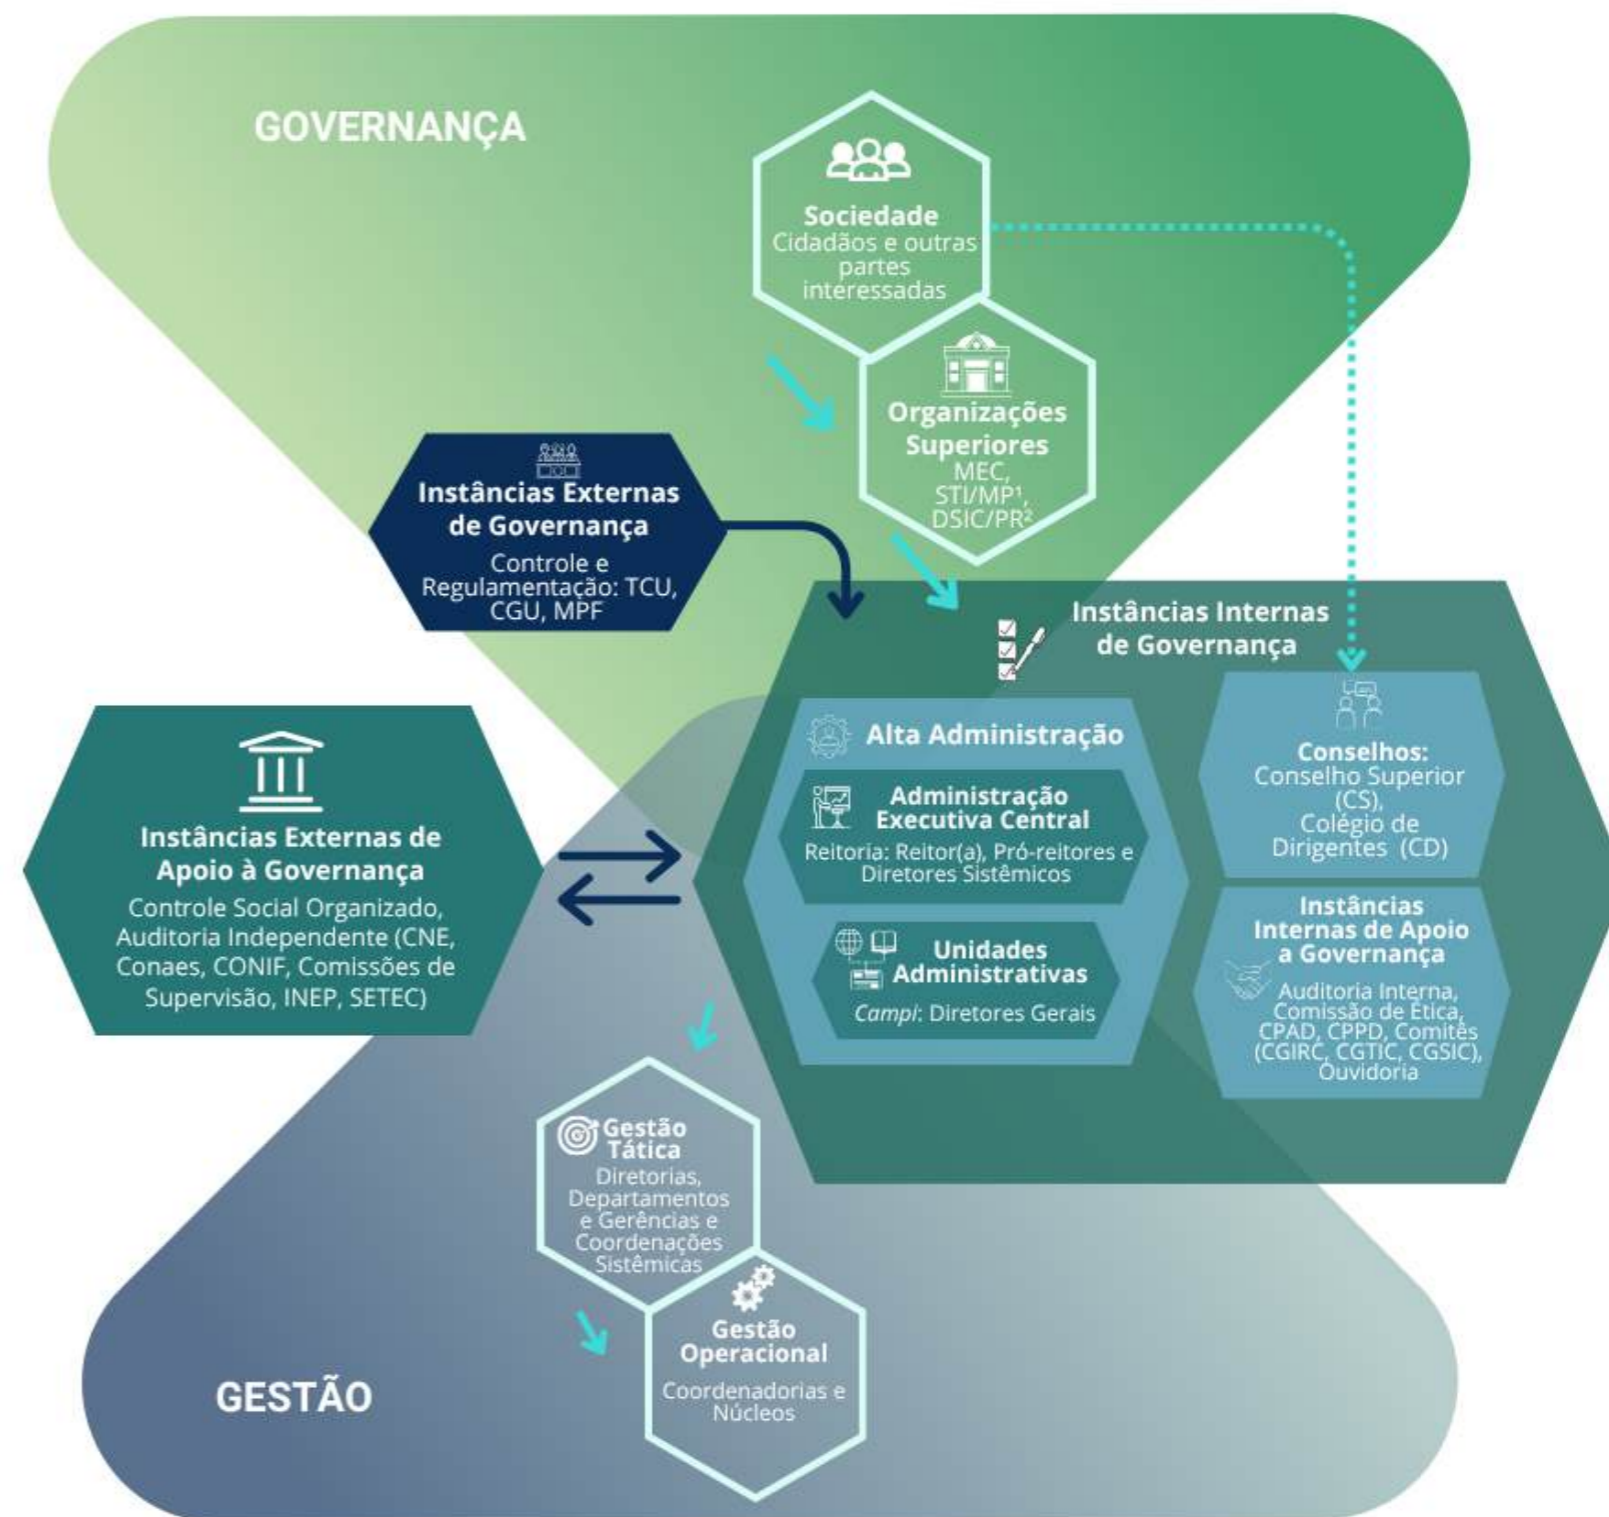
GOVERNANÇA

Sociedade
Cidadãos e outras partes interessadas

Organizações Superiores
MEC, STI/MP¹, DSIC/PR²

Instâncias Externas de Governança
Controle e Regulamentação: TCU, CGU, MPF

Instâncias Internas de Governança

Alta Administração

Administração Executiva Central
Reitoria: Reitor(a), Pró-reitores e Diretores Sistêmicos

Unidades Administrativas
*Campi*: Diretores Gerais

Conselhos:
Conselho Superior (CS), Colégio de Dirigentes (CD)

Instâncias Internas de Apoio a Governança
Auditoria Interna, Comissão de Ética, CPAD, CPPD, Comitês (CGIRC, CGTIC, CGSIC), Ouvidoria

Instâncias Externas de Apoio à Governança
Controle Social Organizado, Auditoria Independente (CNE, Conaes, CONIF, Comissões de Supervisão, INEP, SETEC)

Gestão Tática
Diretorias, Departamentos e Gerências e Coordenações Sistêmicas

Gestão Operacional
Coordenadorias e Núcleos

GESTÃO